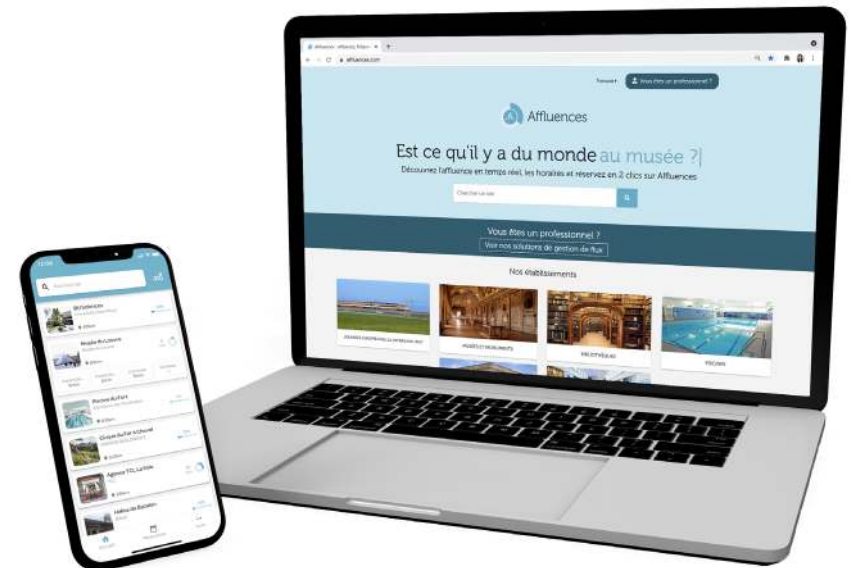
Affluences

Est ce qu'il y a du monde au musée ?|

Découvrez l'affluence en temps réel, les horaires et réservez en 2 clics sur Affluences

Vous êtes un professionnel ?

Voir nos solutions de gestion de flux

Nos établissements

MUSÉES ET MONUMENTS

BIBLIOTHÈQUES

PISCINES

Vous êtes un professionnel ?

Musée du Louvre

Piscine du Fort

Agence TCL La Part-Dieu